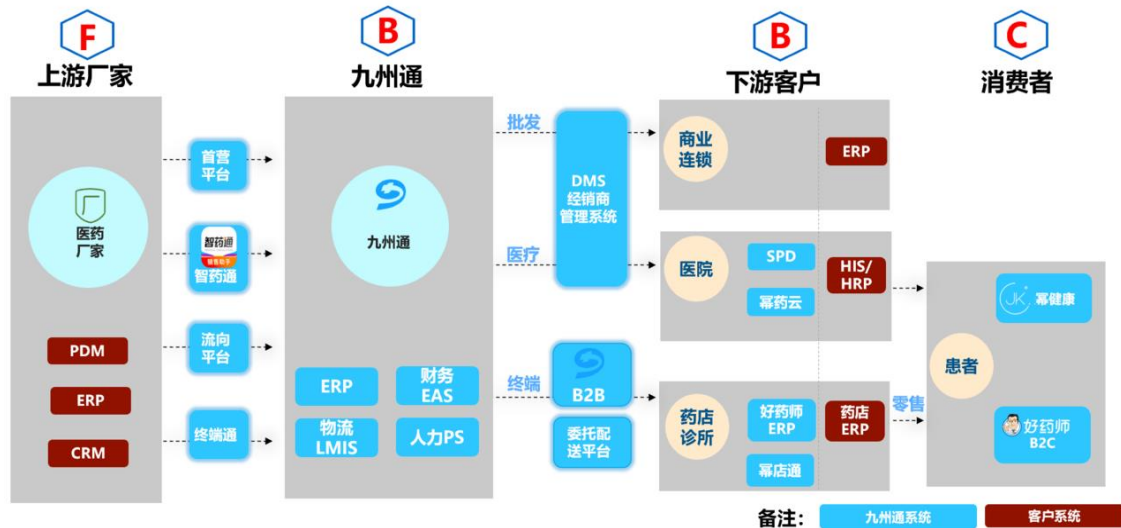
F
上游厂家

B
九州通

B
下游客户

C
消费者

医药厂家

PDM

ERP

CRM

首营平台

智药通
智药通

流向平台

终端通

九州通

ERP

财务EAS

物流LMIS

人力PS

批发

医疗

终端

DMS经销商管理系统

B2B

委托配送平台

商业连锁

ERP

医院

SPD

幂药云

HIS/HRP

药店诊所

好药师ERP

幂店通

药店ERP

零售

患者

幂健康

好药师B2C

备注：
九州通系统
客户系统